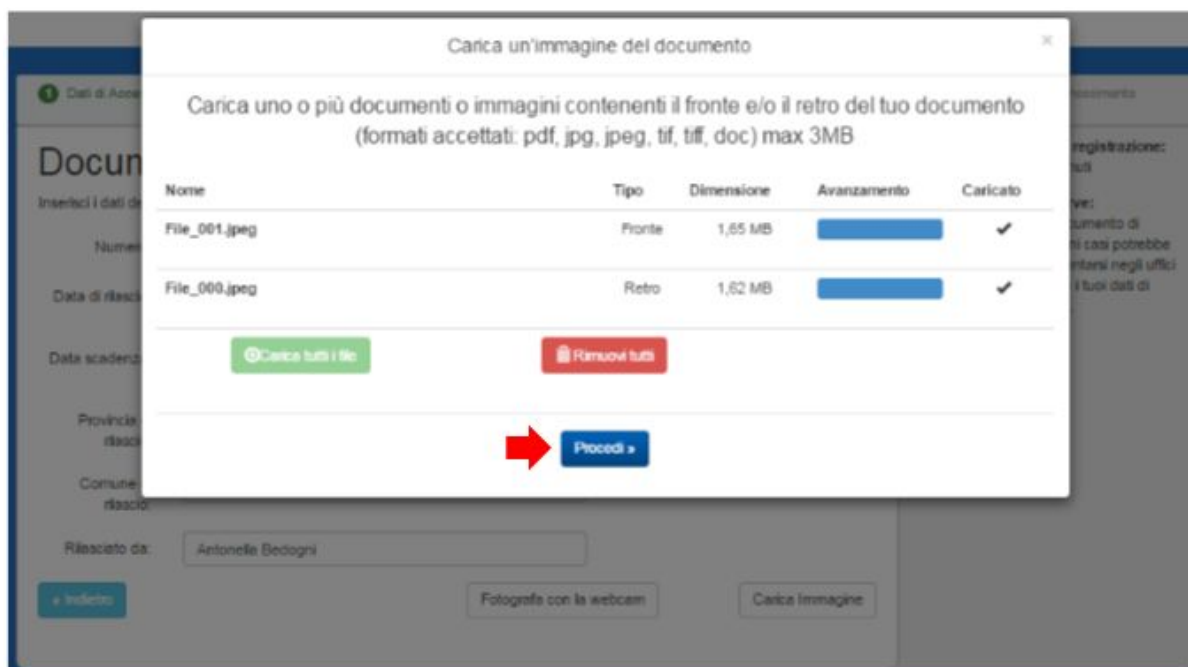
Carica un'immagine del documento

×

Carica uno o più documenti o immagini contenenti il fronte e/o il retro del tuo documento (formati accettati: pdf, jpg, jpeg, tif, tiff, doc) max 3MB

| Nome | Tipo | Dimensione | Avanzamento | Caricato |
|---|---|---|---|---|
| File_001.jpeg | Fronte | 1,65 MB | | ✔ |
| File_000.jpeg | Retro | 1,62 MB | | ✔ |

Carica tutti i file

Rimuovi tutti

Procedi »

Dati di Acce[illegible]

Docum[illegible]

Inserisci i dati d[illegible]

Numer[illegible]

Data di rilasci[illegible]

Data scadenz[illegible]

Provincia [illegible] rilasci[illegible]

Comune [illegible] rilascio

Rilasciato da:

Antonella Bedogni

« Indietro

Fotografa con la webcam

Carica Immagine

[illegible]namento

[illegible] registrazione:

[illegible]uti

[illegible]ve:

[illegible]umento di

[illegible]i casi potrebbe

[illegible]ntarsi negli uffici

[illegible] i tuoi dati di